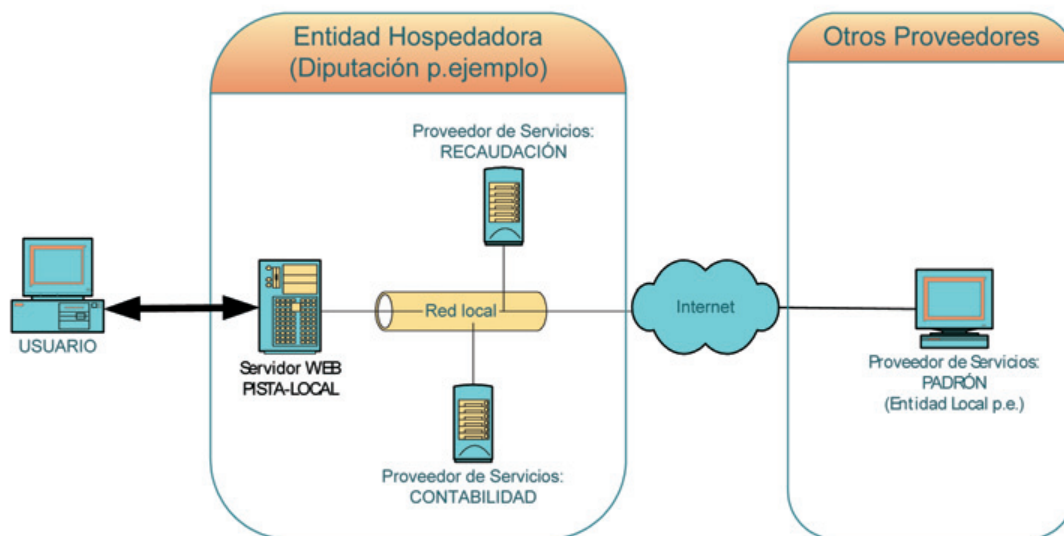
Entidad Hospedadora
(Diputación p.ejemplo)

Otros Proveedores

Proveedor de Servicios:
RECAUDACIÓN

USUARIO

Servidor WEB
PISTA-LOCAL

Red local

Internet

Proveedor de Servicios:
PADRÓN
(Entidad Local p.e.)

Proveedor de Servicios:
CONTABILIDAD